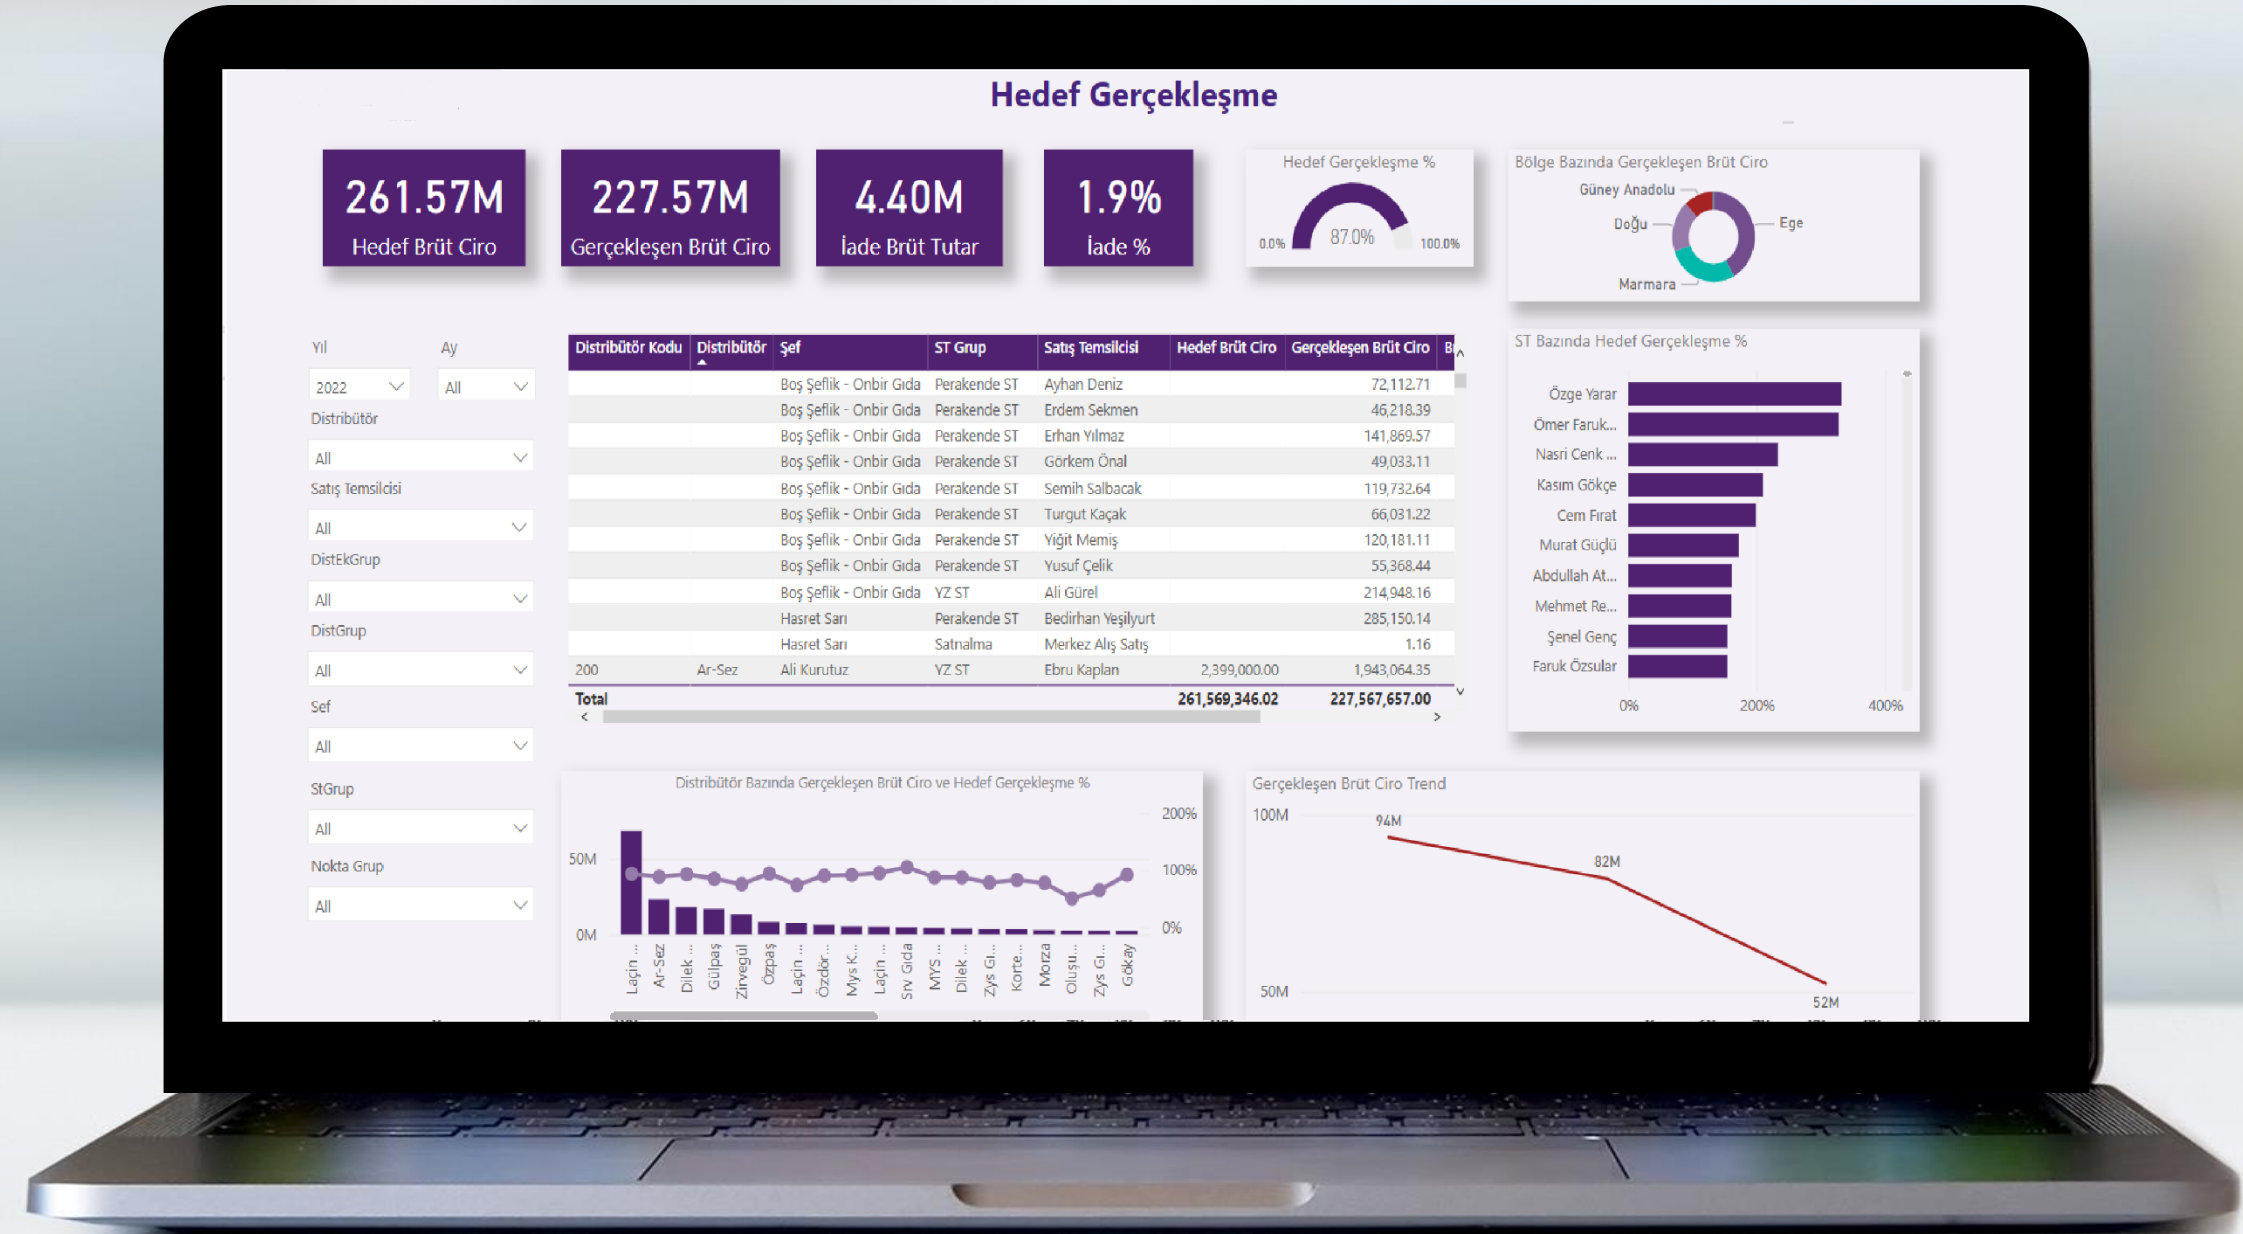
Hedef Gerçekleşme

261.57M
Hedef Brüt Ciro

227.57M
Gerçekleşen Brüt Ciro

4.40M
İade Brüt Tutar

1.9%
İade %

Hedef Gerçekleşme %
0.0% 87.0% 100.0%

Bölge Bazında Gerçekleşen Brüt Ciro
Güney Anadolu
Doğu
Ege
Marmara

Yıl
2022
Ay
All
Distribütör
All
Satış Temsilcisi
All
DistEkGrup
All
DistGrup
All
Sef
All
StGrup
All
Nokta Grup
All

| Distribütör Kodu | Distribütör | Şef | ST Grup | Satış Temsilcisi | Hedef Brüt Ciro | Gerçekleşen Brüt Ciro | B |
|---|---|---|---|---|---|---|---|
| | | Boş Şeflik - Onbir Gıda | Perakende ST | Ayhan Deniz | | 72,112.71 | |
| | | Boş Şeflik - Onbir Gıda | Perakende ST | Erdem Sekmen | | 46,218.39 | |
| | | Boş Şeflik - Onbir Gıda | Perakende ST | Erhan Yılmaz | | 141,869.57 | |
| | | Boş Şeflik - Onbir Gıda | Perakende ST | Görkem Önal | | 49,033.11 | |
| | | Boş Şeflik - Onbir Gıda | Perakende ST | Semih Salbacak | | 119,732.64 | |
| | | Boş Şeflik - Onbir Gıda | Perakende ST | Turgut Kaçak | | 66,031.22 | |
| | | Boş Şeflik - Onbir Gıda | Perakende ST | Yiğit Memiş | | 120,181.11 | |
| | | Boş Şeflik - Onbir Gıda | Perakende ST | Yusuf Çelik | | 55,368.44 | |
| | | Boş Şeflik - Onbir Gıda | YZ ST | Ali Gürel | | 214,948.16 | |
| | | Hasret Sarı | Perakende ST | Bedirhan Yeşilyurt | | 285,150.14 | |
| | | Hasret Sarı | Satnalma | Merkez Alış Satış | | 1.16 | |
| 200 | Ar-Sez | Ali Kurutuz | YZ ST | Ebru Kaplan | 2,399,000.00 | 1,943,064.35 | |
| Total | | | | | 261,569,346.02 | 227,567,657.00 | |

ST Bazında Hedef Gerçekleşme %
Özge Yarar
Ömer Faruk...
Nasri Cenk ...
Kasım Gökçe
Cem Fırat
Murat Güçlü
Abdullah At...
Mehmet Re...
Şenel Genç
Faruk Özsular
0% 200% 400%

Distribütör Bazında Gerçekleşen Brüt Ciro ve Hedef Gerçekleşme %
50M
0M
200%
100%
0%
Laçin ... Ar-Sez Dilek ... Gülpaş Zirvegül Özpaş Laçin ... Özdör... Mys K... Laçin ... Srv Gıda MYS ... Dilek ... Zys Gı... Korte... Morza Oluşu... Zys Gı... Gökay

Gerçekleşen Brüt Ciro Trend
100M
50M
94M
82M
52M